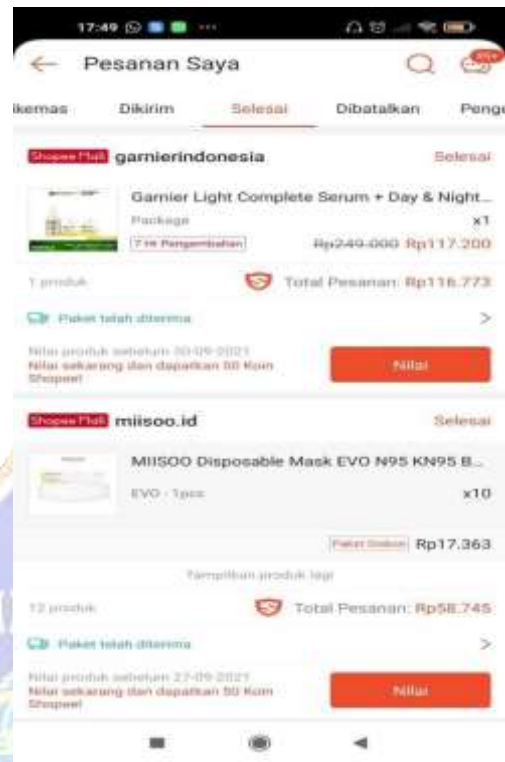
17:49

Pesanan Saya

99+

ikemas Dikirim Selesai Dibatalkan Penge

Shopee Mall garnierindonesia Selesai

Garnier Light Complete Serum + Day & Night...

Package x1

7 Hr Pengembalian

Rp249.000 Rp117.200

1 produk Total Pesanan: Rp116.773

Paket telah diterima >

Nilai produk sebelum 30-09-2021
Nilai sekarang dan dapatkan 50 Koin Shopee!

Nilai

Shopee Mall miisoo.id Selesai

MIISOO Disposable Mask EVO N95 KN95 B...

EVO - 1pcs x10

Paket Diskon Rp17.363

Tampilkan produk lagi

12 produk Total Pesanan: Rp58.745

Paket telah diterima >

Nilai produk sebelum 27-09-2021
Nilai sekarang dan dapatkan 50 Koin Shopee!

Nilai